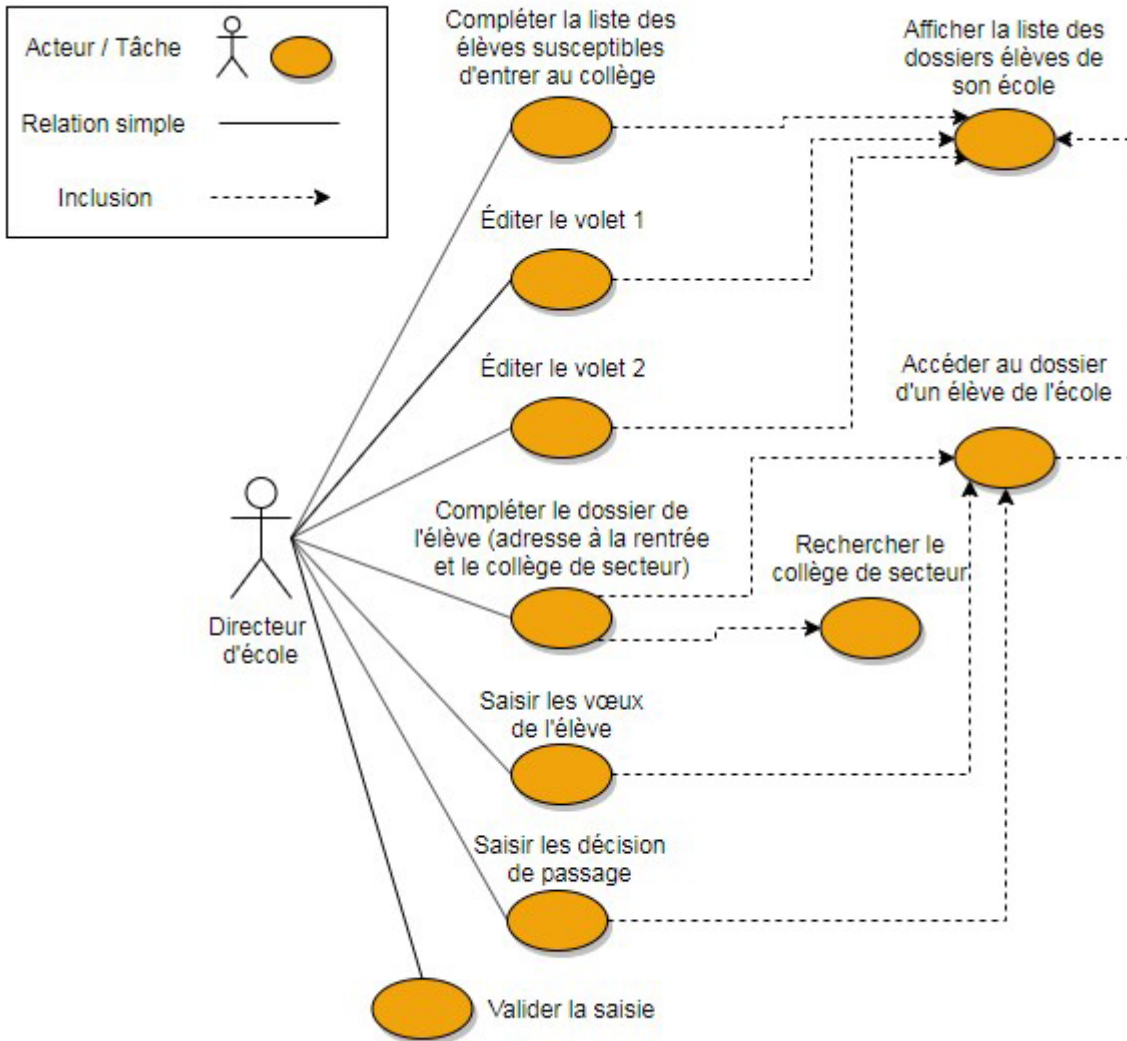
Acteur / Tâche

Relation simple

Inclusion

Compléter la liste des élèves susceptibles d'entrer au collège

Afficher la liste des dossiers élèves de son école

Éditer le volet 1

Éditer le volet 2

Accéder au dossier d'un élève de l'école

Compléter le dossier de l'élève (adresse à la rentrée et le collège de secteur)

Rechercher le collège de secteur

Directeur d'école

Saisir les vœux de l'élève

Saisir les décision de passage

Valider la saisie